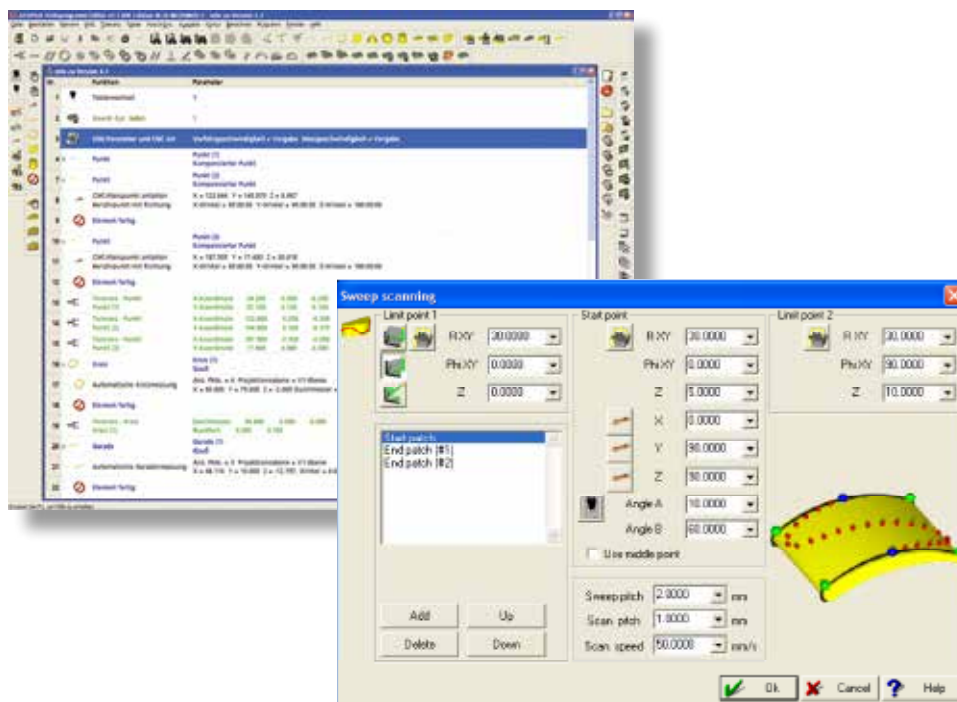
Sweep scanning

Limit point 1
R XY 30.0000
Phi XY 0.0000
Z 0.0000

Start point
R XY 30.0000
Phi XY 0.0000
Z 5.0000
X 0.0000
Y 90.0000
Z 30.0000
Angle A 10.0000
Angle B 60.0000
Use middle point

Limit point 2
R XY 30.0000
Phi XY 90.0000
Z 10.0000

Start patch
End patch [#1]
End patch [#2]

Add
Up
Delete
Down

Sweep pitch 2.0000 mm
Scan pitch 1.0000 mm
Scan speed 50.0000 mm/s

Ok
Cancel
Help

Nr. Funktion Parameter
Element fertig
Element fertig
Element fertig
Element fertig
Element fertig
Gerade
Automatische Kreismessung
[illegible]